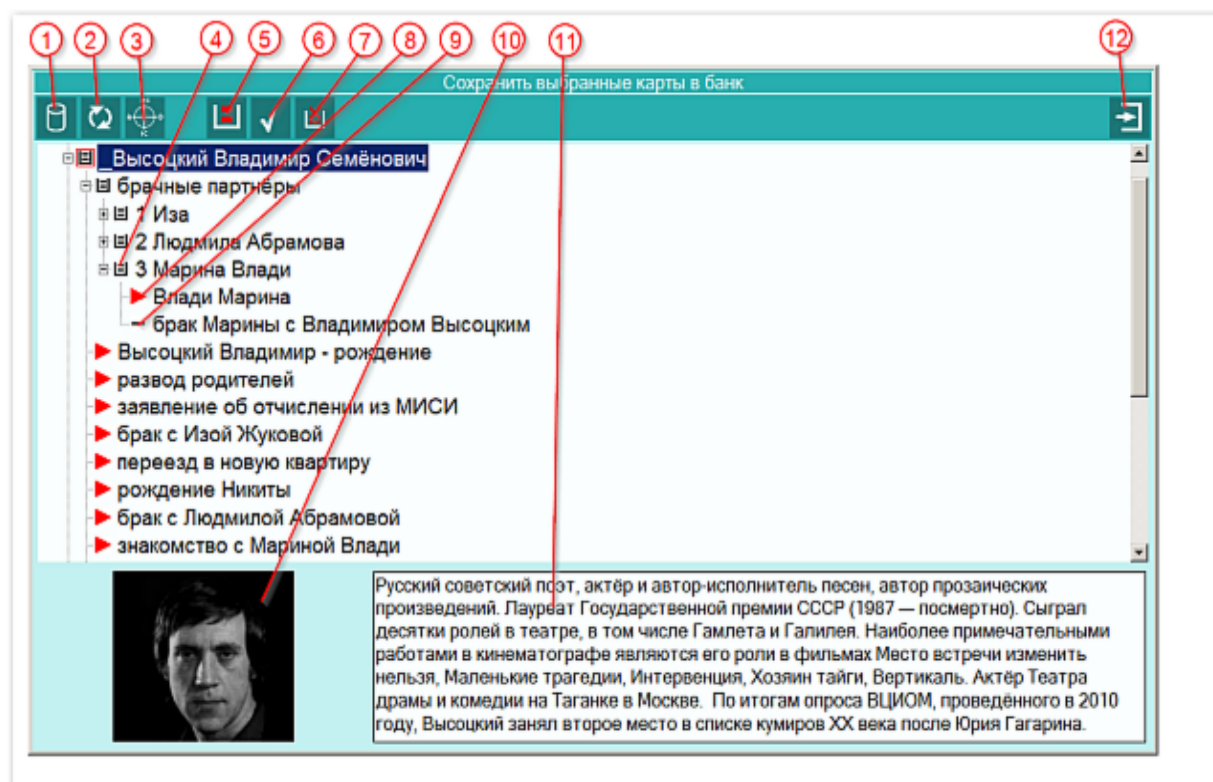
1 2 3 4 5 6 7 8 9 10 11 12

Сохранить выбранные карты в банк

_Высоцкий Владимир Семёнович
брачные партнёры
1 Иза
2 Людмила Абрамова
3 Марина Влади
Влади Марина
брак Марины с Владимиром Высоцким
Высоцкий Владимир - рождение
развод родителей
заявление об отчислении из МИСИ
брак с Изой Жуковой
переезд в новую квартиру
рождение Никиты
брак с Людмилой Абрамовой
знакомство с Мариной Влади

Русский советский поэт, актёр и автор-исполнитель песен, автор прозаических произведений. Лауреат Государственной премии СССР (1987 — посмертно). Сыграл десятки ролей в театре, в том числе Гамлета и Галилея. Наиболее примечательными работами в кинематографе являются его роли в фильмах Место встречи изменить нельзя, Маленькие трагедии, Интервенция, Хозяин тайги, Вертикаль. Актёр Театра драмы и комедии на Таганке в Москве. По итогам опроса ВЦИОМ, проведённого в 2010 году, Высоцкий занял второе место в списке кумиров XX века после Юрия Гагарина.